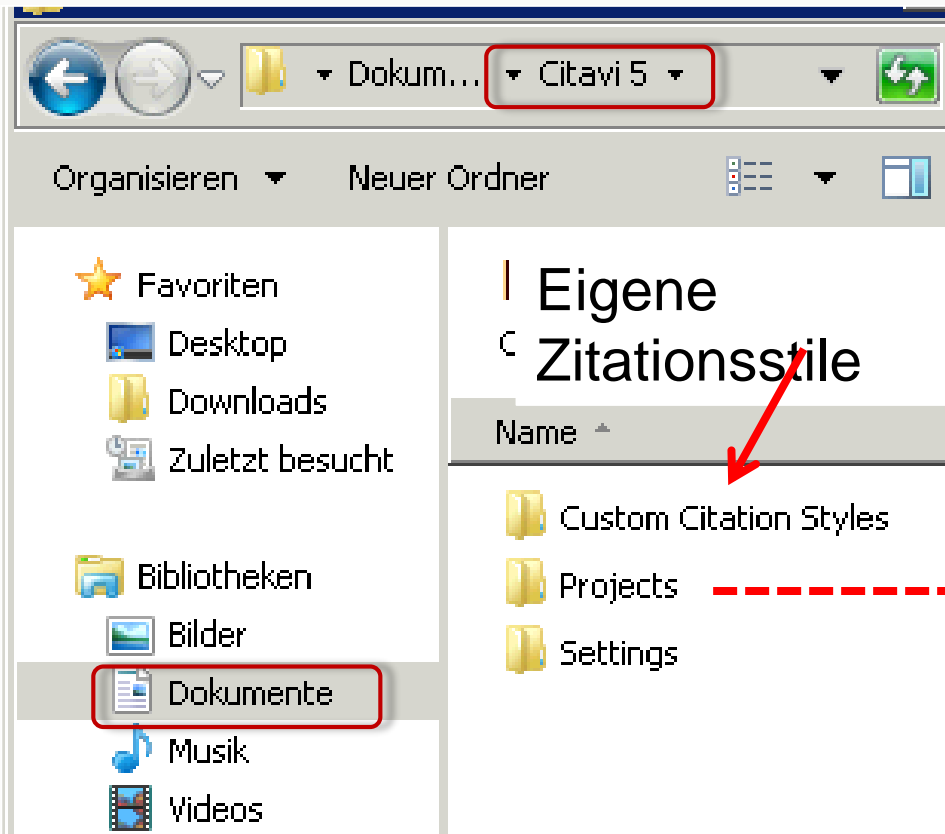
Dokum... ▸ Citavi 5

Organisieren ▾ Neuer Ordner

Favoriten
Desktop
Downloads
Zuletzt besucht

Bibliotheken
Bilder
Dokumente
Musik
Videos

Eigene Zitationsstile

Name

Custom Citation Styles
Projects
Settings